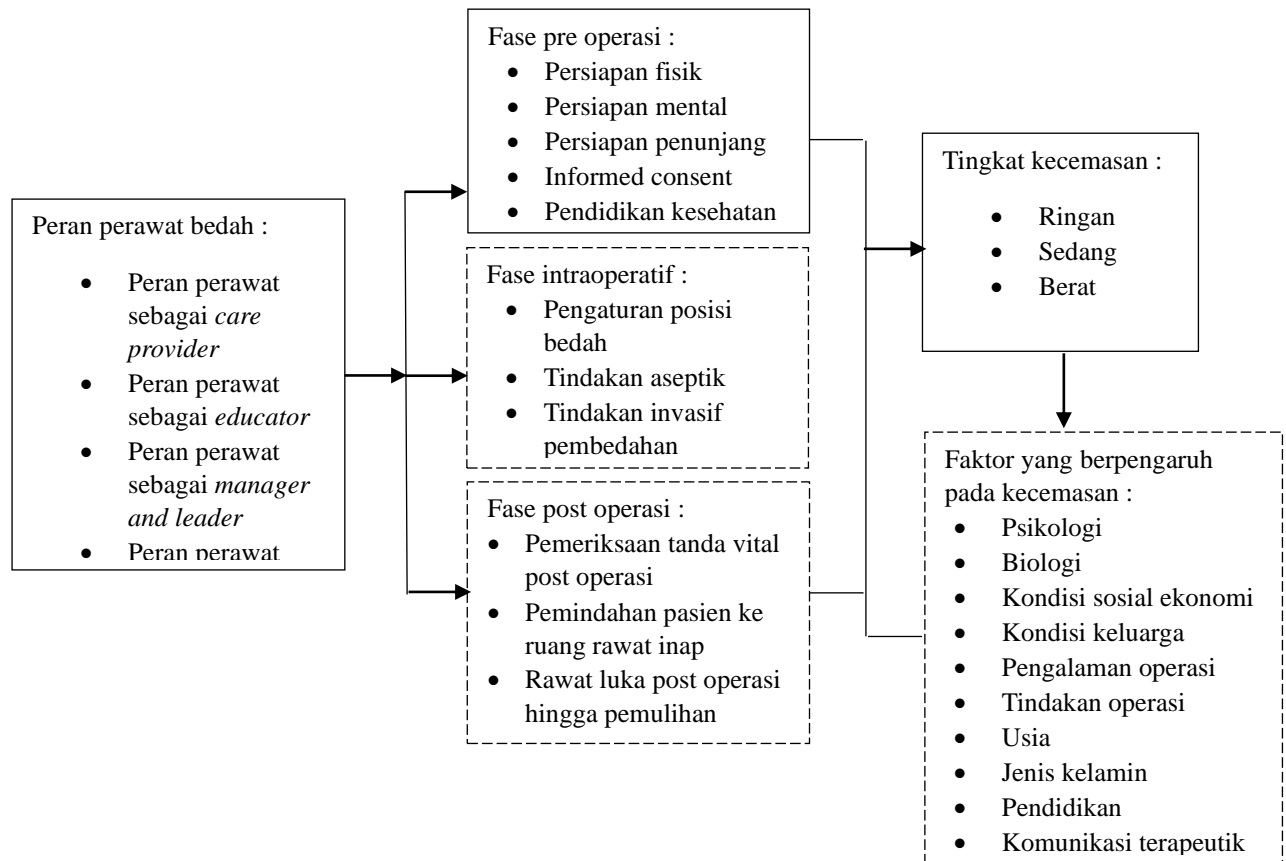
Peran perawat bedah :

- Peran perawat sebagai *care provider*
- Peran perawat sebagai *educator*
- Peran perawat sebagai *manager and leader*
- Peran perawat

Fase pre operasi :
- Persiapan fisik
- Persiapan mental
- Persiapan penunjang
- Informed consent
- Pendidikan kesehatan

Fase intraoperatif :
- Pengaturan posisi bedah
- Tindakan aseptik
- Tindakan invasif pembedahan

Fase post operasi :
- Pemeriksaan tanda vital post operasi
- Pemindahan pasien ke ruang rawat inap
- Rawat luka post operasi hingga pemulihan

Tingkat kecemasan :

- Ringan
- Sedang
- Berat

Faktor yang berpengaruh pada kecemasan :
- Psikologi
- Biologi
- Kondisi sosial ekonomi
- Kondisi keluarga
- Pengalaman operasi
- Tindakan operasi
- Usia
- Jenis kelamin
- Pendidikan
- Komunikasi terapeutik